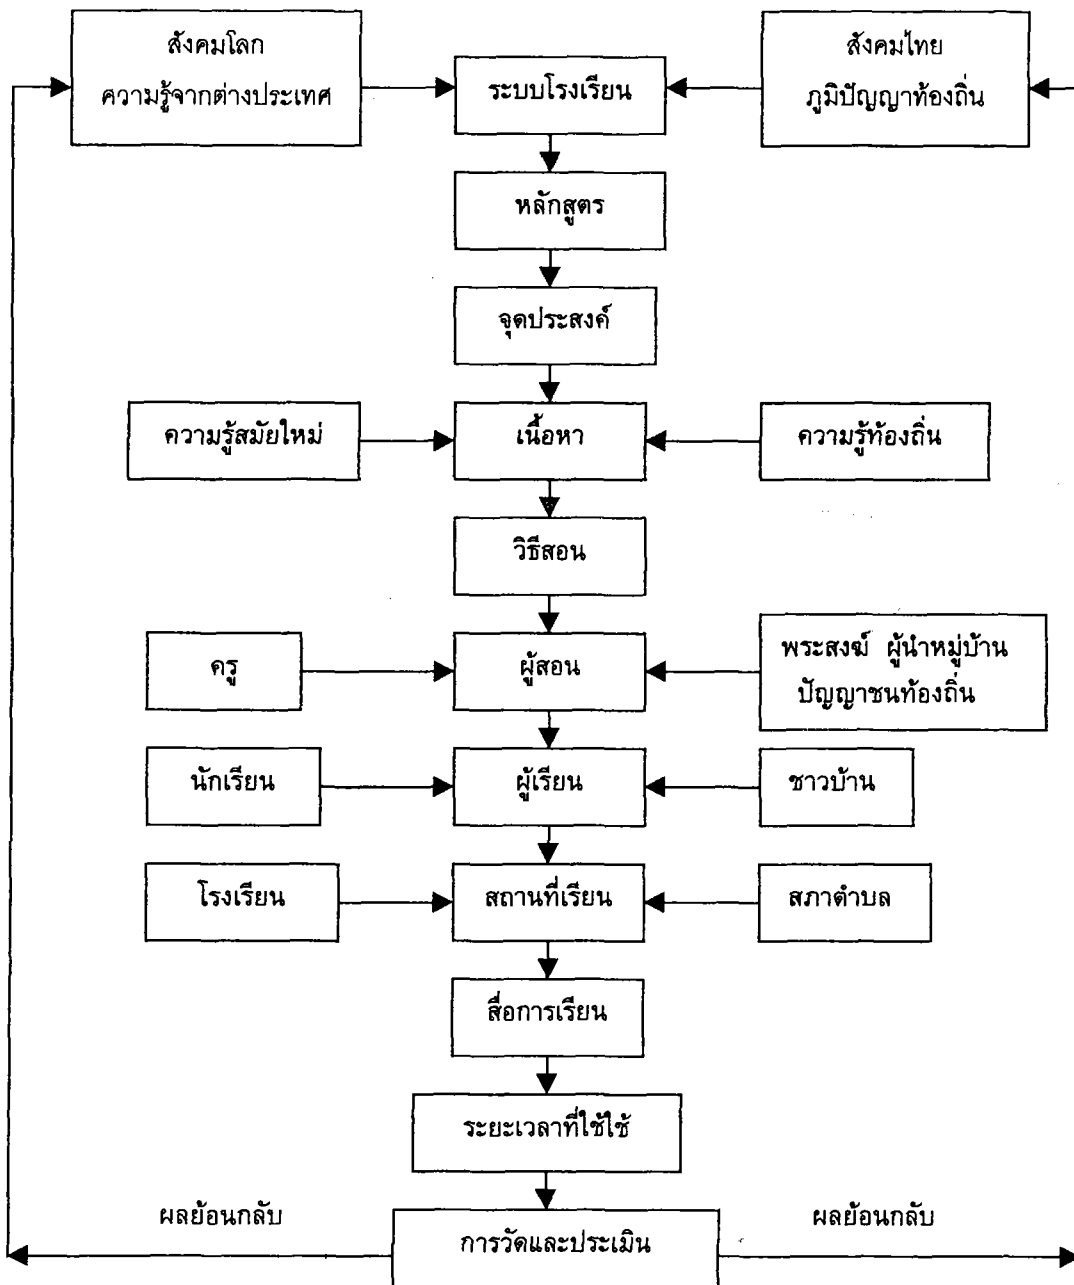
สังคมโลก
ความรู้จากต่างประเทศ

ระบบโรงเรียน

สังคมไทย
ภูมิปัญญาท้องถิ่น

หลักสูตร

จุดประสงค์

ความรู้สมัยใหม่

เนื้อหา

ความรู้ท้องถิ่น

วิธีสอน

ครู

ผู้สอน

พระสงฆ์ ผู้นำหมู่บ้าน
ปัญญาชนท้องถิ่น

นักเรียน

ผู้เรียน

ชาวบ้าน

โรงเรียน

สถานที่เรียน

สภาตำบล

สื่อการเรียน

ระยะเวลาที่ใช้ใช้

ผลย้อนกลับ

การวัดและประเมิน

ผลย้อนกลับ